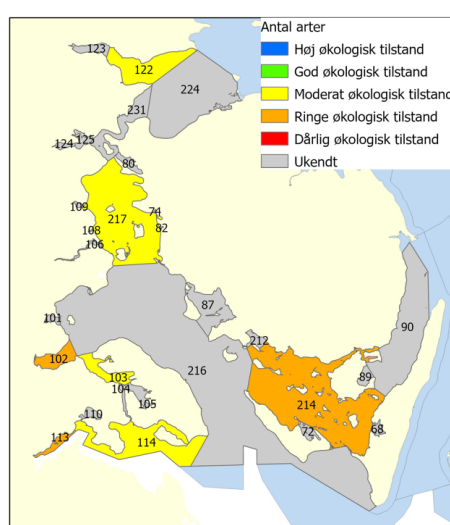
Antal arter
Høj økologisk tilstand
God økologisk tilstand
Moderat økologisk tilstand
Ringe økologisk tilstand
Dårlig økologisk tilstand
Ukendt

123
122
224
231
124
125
80
109
217
74
82
108
106
87
101
90
212
102
103
216
89
104
105
214
110
72
68
113
114